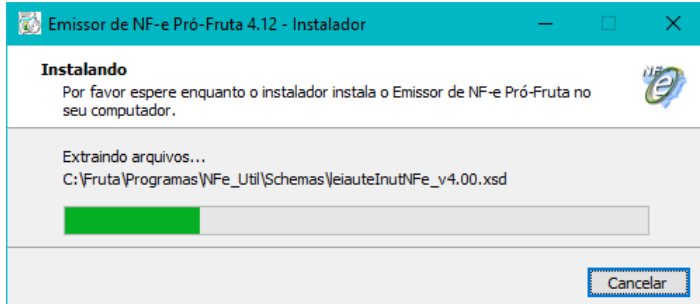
Emissor de NF-e Pró-Fruta 4.12 - Instalador

Instalando
Por favor espere enquanto o instalador instala o Emissor de NF-e Pró-Fruta no seu computador.

NF-e

Extraindo arquivos...
C:\Fruta\Programas\NFe_Util\Schemas\leiauteInutNFe_v4.00.xsd

Cancelar